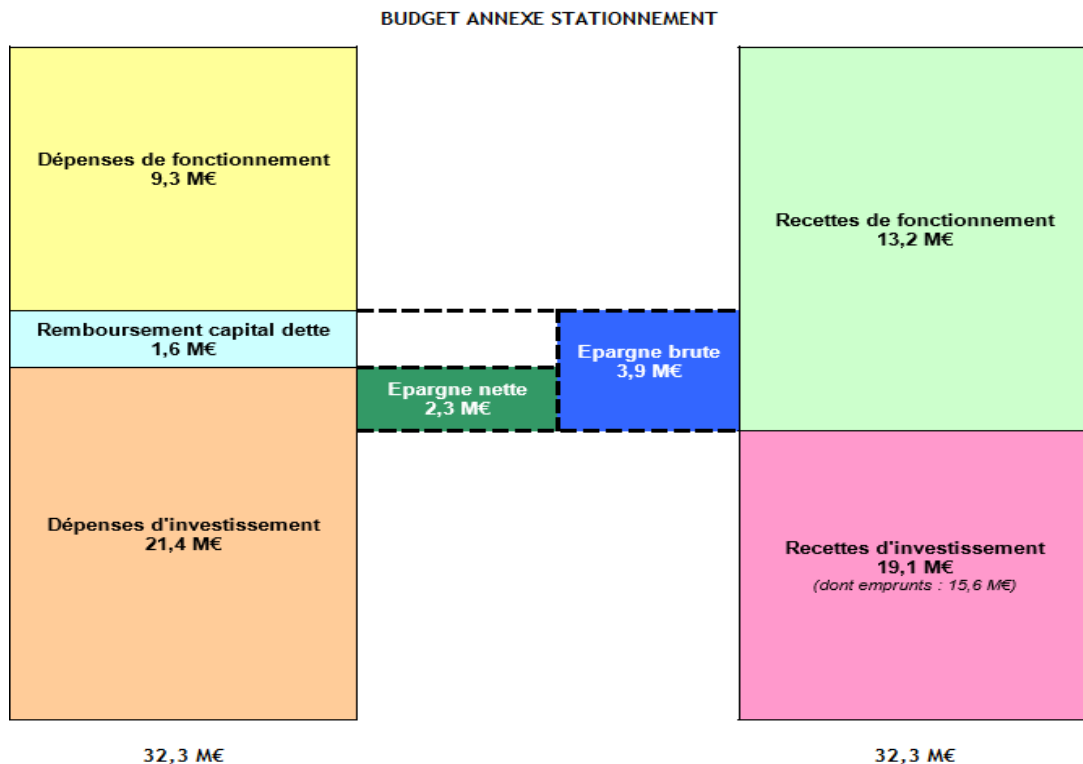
BUDGET ANNEXE STATIONNEMENT

Dépenses de fonctionnement
9,3 M€

Remboursement capital dette
1,6 M€

Dépenses d'investissement
21,4 M€

Epargne nette
2,3 M€

Epargne brute
3,9 M€

Recettes de fonctionnement
13,2 M€

Recettes d'investissement
19,1 M€
(dont emprunts : 15,6 M€)

32,3 M€

32,3 M€